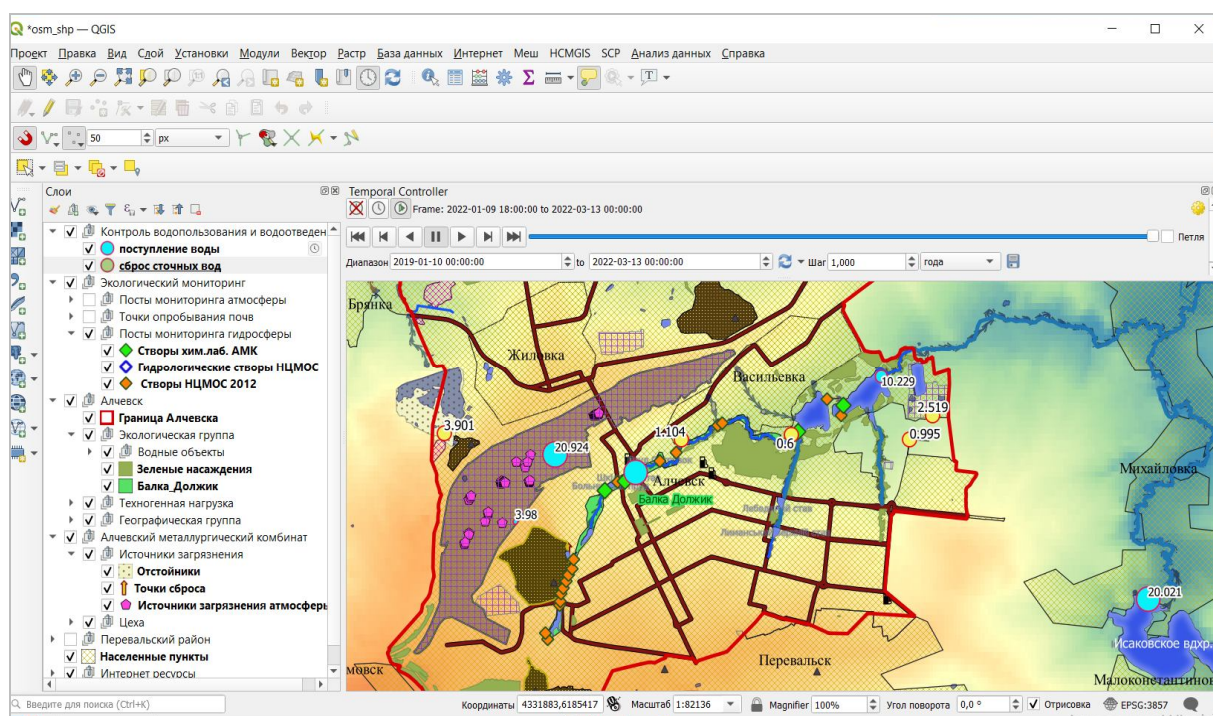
*osm_shp — QGIS

Проект Правка Вид Слой Установки Модули Вектор Растр База данных Интернет Меш HCMGIS SCP Анализ данных Справка

50 px

Слои

Контроль водопользования и водоотведен
поступление воды
сброс сточных вод
Экологический мониторинг
Посты мониторинга атмосферы
Точки опробывания почв
Посты мониторинга гидросферы
Створы хим.лаб. АМК
Гидрологические створы НЦМОС
Створы НЦМОС 2012
Алчевск
Граница Алчевска
Экологическая группа
Водные объекты
Зеленые насаждения
Балка Должик
Техногенная нагрузка
Географическая группа
Алчевский металлургический комбинат
Источники загрязнения
Отстойники
Точки сброса
Источники загрязнения атмосферы
Цеха
Перевальский район
Населенные пункты
Интернет ресурсы

Temporal Controller
Frame: 2022-01-09 18:00:00 to 2022-03-13 00:00:00
Петля
Диапазон 2019-01-10 00:00:00 to 2022-03-13 00:00:00 Шаг 1,000 года

Брянка
Жиловка
Васильевка
10.229
2.519
3.901
1.104
0.6
0.995
20.924
Алчевск
Балка Должик
Лебединый став
3.98
Михайловка
20.021
Исаковское вдхр.
Перевальск
Малоконстантинов
мовск

Введите для поиска (Ctrl+K)
Координаты 4331883,6185417 Масштаб 1:82136 Magnifier 100% Угол поворота 0,0 ° Отрисовка EPSG:3857